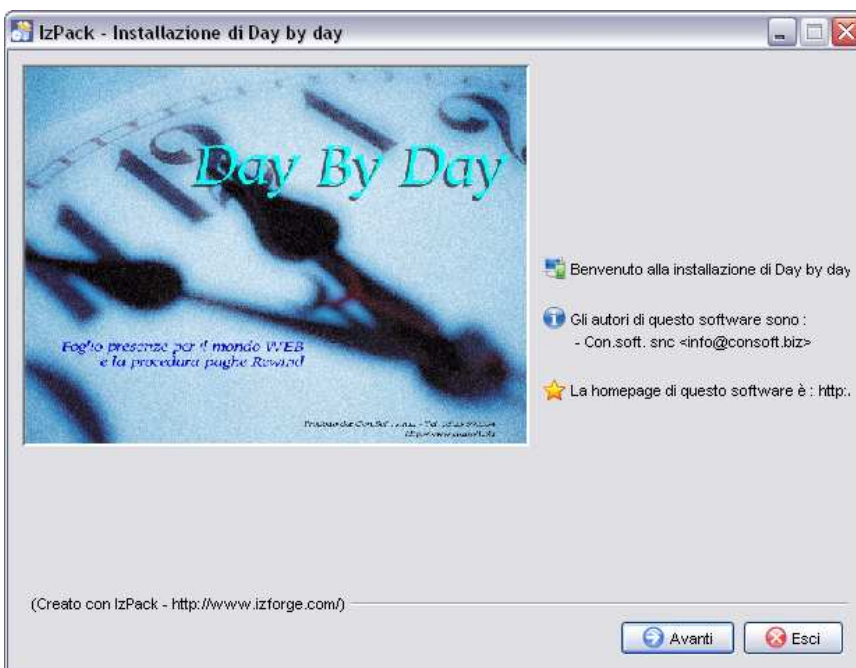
IzPack - Installazione di Day by day

Day By Day

Foglio presenze per il mondo WEB e la procedura paghe Reward

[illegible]

Benvenuto alla installazione di Day by day

Gli autori di questo software sono :
- Con.soft. snc <info@consoft.biz>

La homepage di questo software è : http:.

(Creato con IzPack - http://www.izforge.com/)

Avanti

Esci